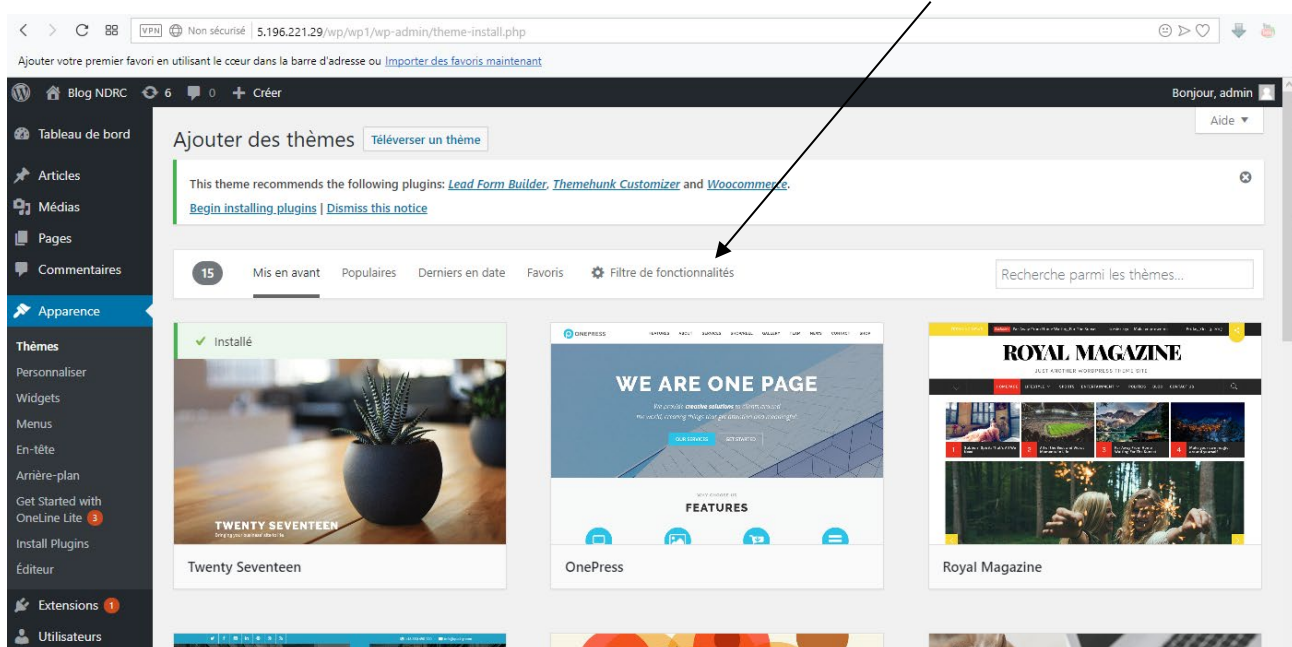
VPN Non sécurisé 5.196.221.29/wp/wp1/wp-admin/theme-install.php

Ajouter votre premier favori en utilisant le cœur dans la barre d'adresse ou Importer des favoris maintenant

Blog NDRC 6 0 + Créer

Bonjour, admin

Tableau de bord

Articles

Médias

Pages

Commentaires

Apparence

Thèmes

Personnaliser

Widgets

Menus

En-tête

Arrière-plan

Get Started with OneLine Lite 3

Install Plugins

Éditeur

Extensions 1

Utilisateurs

Aide ▼

Ajouter des thèmes Téléverser un thème

This theme recommends the following plugins: Lead Form Builder, Themehunk Customizer and Woocommerce.

Begin installing plugins | Dismiss this notice

15 Mis en avant Populaires Derniers en date Favoris Filtre de fonctionnalités

Recherche parmi les thèmes...

✓ Installé

TWENTY SEVENTEEN

Twenty Seventeen

ONEPRESS

WE ARE ONE PAGE

FEATURES

OnePress

ROYAL MAGAZINE

Royal Magazine